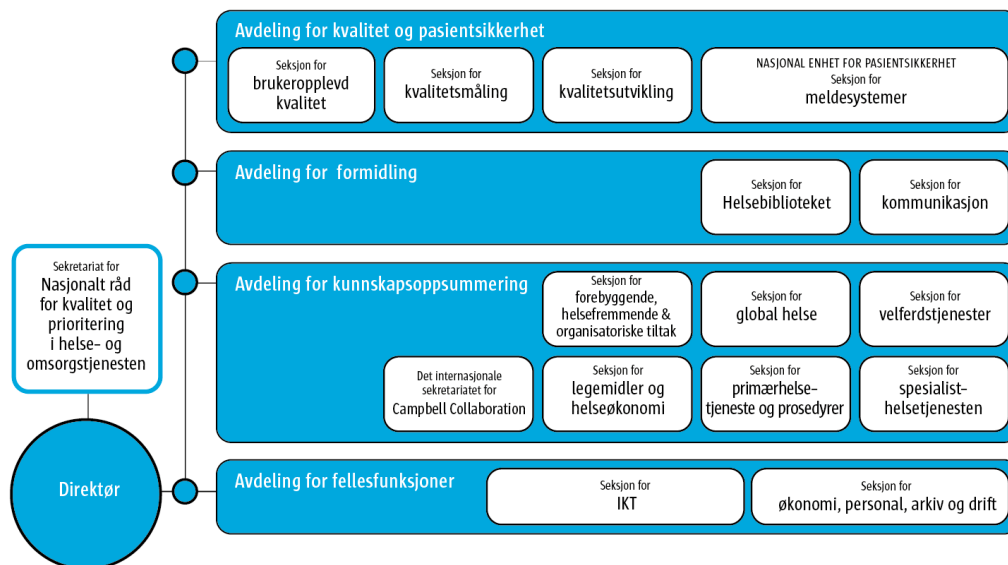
Avdeling for kvalitet og pasientsikkerhet

Seksjon for brukeropplevd kvalitet

Seksjon for kvalitetsmåling

Seksjon for kvalitetsutvikling

NASJONAL ENHET FOR PASIENTSIKKERHET Seksjon for meldesystemer

Avdeling for formidling

Seksjon for Helsebiblioteket

Seksjon for kommunikasjon

Sekretariat for Nasjonalt råd for kvalitet og prioritering i helse- og omsorgstjenesten

Avdeling for kunnskapsoppsummering

Seksjon for forebyggende, helsefremmende & organisatoriske tiltak

Seksjon for global helse

Seksjon for velferdstjenester

Det internasjonale sekretariatet for Campbell Collaboration

Seksjon for legemidler og helseøkonomi

Seksjon for primærhelsetjeneste og prosedyrer

Seksjon for spesialisthelsetjenesten

Direktør

Avdeling for fellesfunksjoner

Seksjon for IKT

Seksjon for økonomi, personal, arkiv og drift